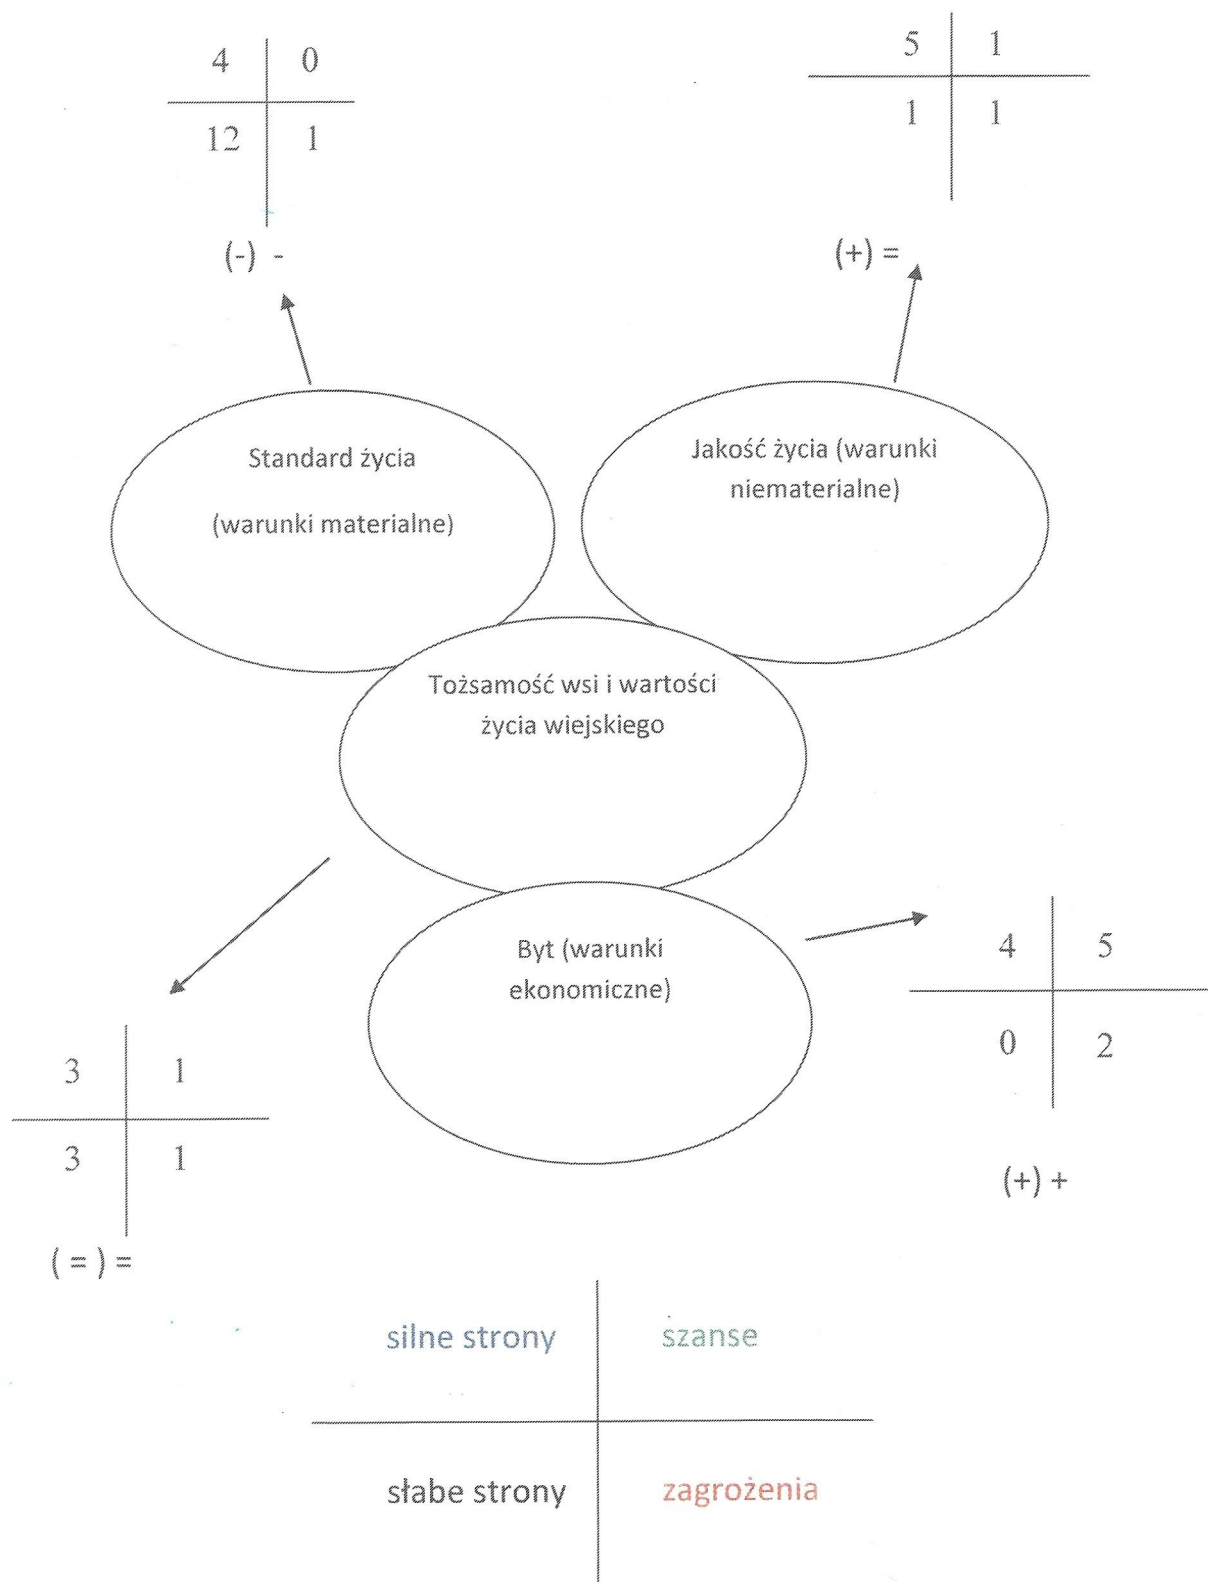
| 4 | 0 |
|---|---|
| 12 | 1 |

(-) -

| 5 | 1 |
|---|---|
| 1 | 1 |

(+) =

Standard życia

(warunki materialne)

Jakość życia (warunki niematerialne)

Tożsamość wsi i wartości życia wiejskiego

Byt (warunki ekonomiczne)

| 3 | 1 |
|---|---|
| 3 | 1 |

( = ) =

| 4 | 5 |
|---|---|
| 0 | 2 |

(+) +

| silne strony | szanse |
|---|---|
| słabe strony | zagrożenia |